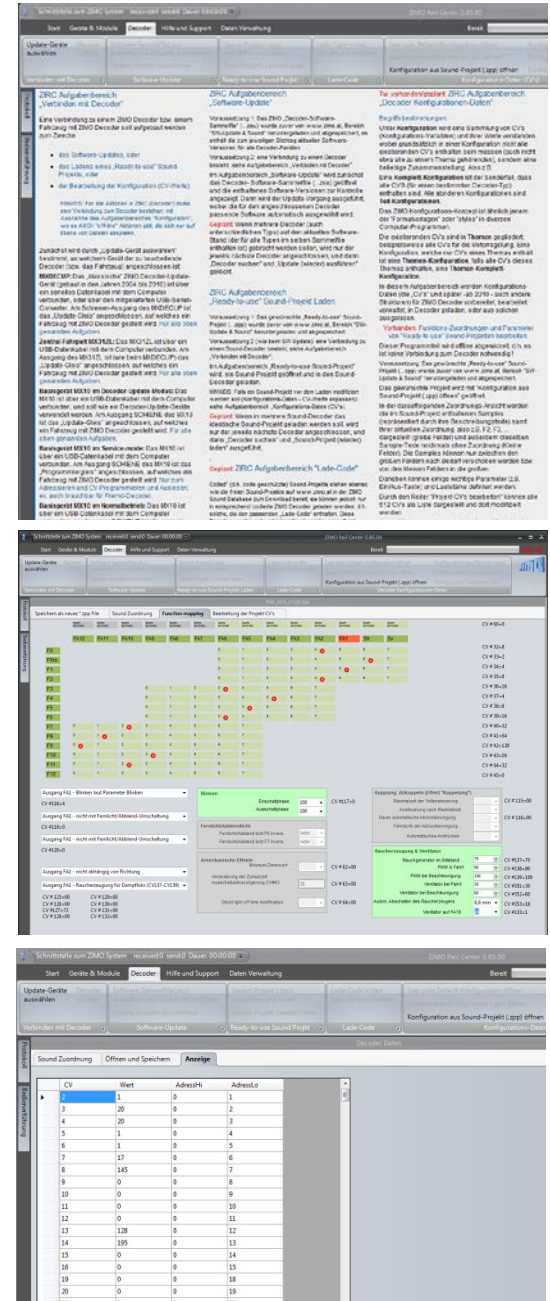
Schnittstelle zum ZIMO System received:0 send:0 Dauer 00:00:00

ZIMO Rail Center 0.85.00

Start Geräte & Module Decoder Hilfe und Support Daten Verwaltung

Bereit

Update-Geräte auswählen

Konfiguration aus Sound-Projekt (.zpp) öffnen

Verbinden mit Decoder Software-Update Ready-to-use Sound Projekt Lade-Code Konfigurations-Daten (CV)

ZIRC Aufgabenbereich „Verbinden mit Decoder"

Eine Verbindung zu einem ZIMO Decoder bzw. einem Fahrzeug mit ZIMO Decoder soll aufgebaut werden zum Zwecke

• des Software-Updates, oder
• des Ladens eines „Ready-to-use" Sound-Projekts, oder
• der Bearbeitung der Konfiguration (CV-Werte)

ZIRC Aufgabenbereich „Software-Update"

ZIRC Aufgabenbereich „Ready-to-use" Sound-Projekt Laden

ZIRC Aufgabenbereich "Lade-Code"

ZIRC Aufgabenbereich „Decoder Konfigurationen-Daten"

Begriffsbestimmungen

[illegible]

Schnittstelle zum ZIMO System received:0 send:0 Dauer 00:00:00

ZIMO Rail Center 0.85.00

Start Geräte & Module Decoder Hilfe und Support Daten Verwaltung

Konfiguration aus Sound-Projekt (.zpp) öffnen

Speichern als neues *.zpp File Sound Zuordnung Function mapping Bearbeitung der Projekt CV's

FA12 FA11 FA10 FA9 FA8 FA7 FA6 FA5 FA4 FA3 FA2 FA1 Rh Rv

F0 F0rc F1 F2 F3 F4 F5 F6 F7 F8 F9 F10 F11 F12

CV #33=3 CV #34=4 CV #35=8 CV #36=16 CV #37=4 CV #38=8 CV #39=16 CV #40=32 CV #41=64 CV #42=128 CV #43=16 CV #44=32 CV #45=0 CV #46=0

Ausgang FA1 - Blinken laut Parameter Blinken
Ausgang FA1 - nicht mit Fernlicht/Abblend-Umschaltung
Ausgang FA1 - nicht mit Fernlicht/Abblend-Umschaltung
Ausgang FA1 - nicht abhängig von Richtung
Ausgang FA1 - Raucherzeugung für Dampfloks (CV137-CV139)

Blinken
Einschaltphase 100
Ausschaltphase 100
CV #117=0

Amerikanische Effekte
Verdoppelung der Zeitauswahl
CV #62=00
CV #63=00
CV #64=00

Kupplung: Abkuppeln (Effekt "Kuppeltanz")
CV #115=00
CV #116=00

Raucherzeugung & Ventilator
Rauchgenerator im Stillstand
Pfiff in Fahrt
Pfiff bei Beschleunigung
Ventilator bei Fahrt
Ventilator bei Beschleunigung
Autom. Abschalten des Raucherzeugers
Ventilator auf F4-16
CV #137=70 CV #138=00 CV #139=100 CV #351=30 CV #352=60 CV #353=10 CV #133=1

Schnittstelle zum ZIMO System received:0 send:0 Dauer 00:00:00

ZIMO Rail Center 0.85.00

Start Geräte & Module Decoder Hilfe und Support Daten Verwaltung

Update-Geräte auswählen

Konfiguration aus Sound-Projekt (.zpp) öffnen

Verbinden mit Decoder Software-Update Ready-to-use Sound Projekt Lade-Code Konfigurations-Daten

Decoder Daten

Sound Zuordnung Öffnen und Speichern Anzeige

| CV | Wert | AdressHi | AdressLo |
|---|---|---|---|
| 2 | 1 | 0 | 1 |
| 3 | 20 | 0 | 2 |
| 4 | 20 | 0 | 3 |
| 5 | 1 | 0 | 4 |
| 6 | 1 | 0 | 5 |
| 7 | 17 | 0 | 6 |
| 8 | 145 | 0 | 7 |
| 9 | 0 | 0 | 8 |
| 10 | 0 | 0 | 9 |
| 11 | 0 | 0 | 10 |
| 12 | 0 | 0 | 11 |
| 13 | 128 | 0 | 12 |
| 14 | 195 | 0 | 13 |
| 15 | 0 | 0 | 14 |
| 16 | 0 | 0 | 15 |
| 19 | 0 | 0 | 18 |
| 20 | 0 | 0 | 19 |